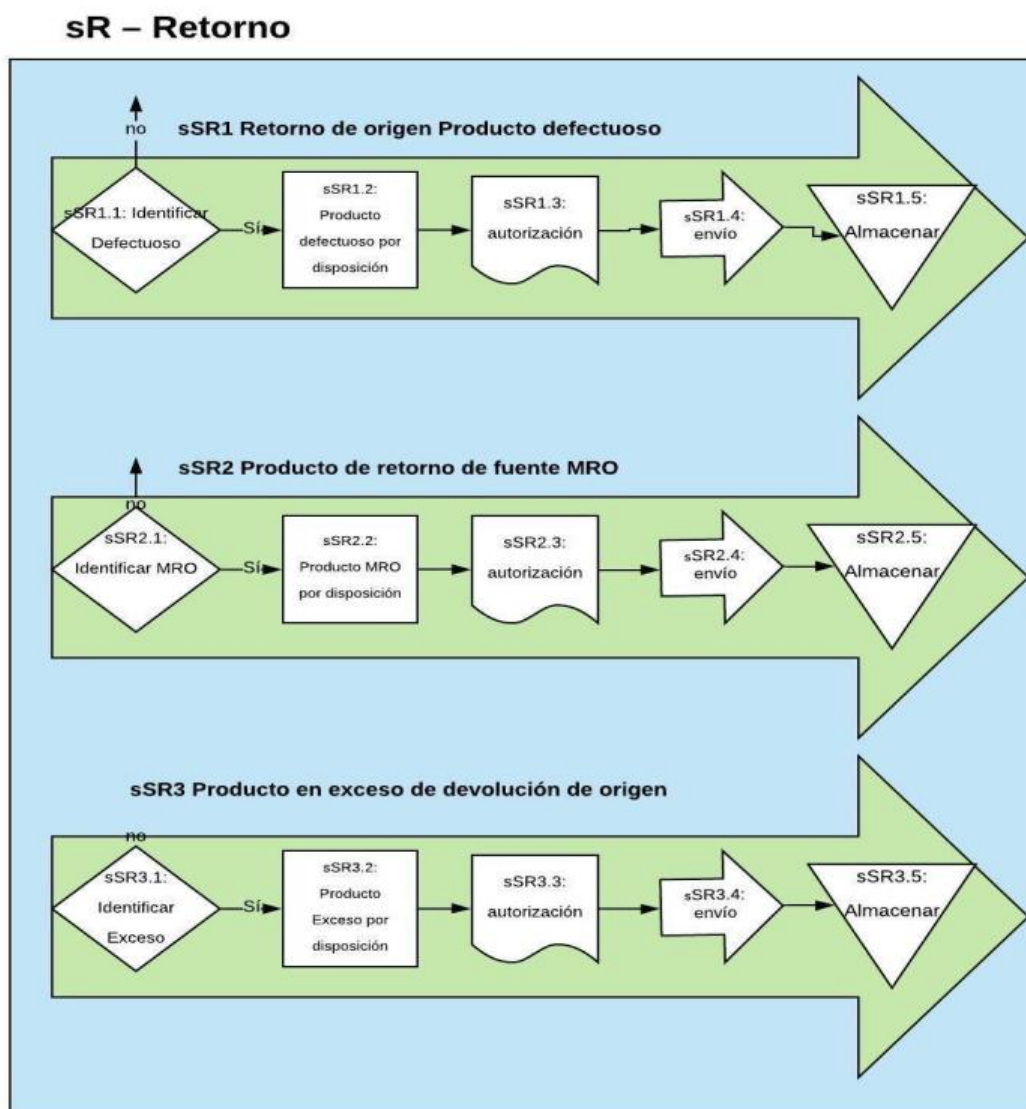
sR – Retorno

no

sSR1 Retorno de origen Producto defectuoso

sSR1.1: Identificar Defectuoso

Sí

sSR1.2: Producto defectuoso por disposición

sSR1.3: autorización

sSR1.4: envío

sSR1.5: Almacenar

sSR2 Producto de retorno de fuente MRO

no

sSR2.1: Identificar MRO

Sí

sSR2.2: Producto MRO por disposición

sSR2.3: autorización

sSR2.4: envío

sSR2.5: Almacenar

sSR3 Producto en exceso de devolución de origen

no

sSR3.1: Identificar Exceso

Sí

sSR3.2: Producto Exceso por disposición

sSR3.3: autorización

sSR3.4: envío

sSR3.5: Almacenar